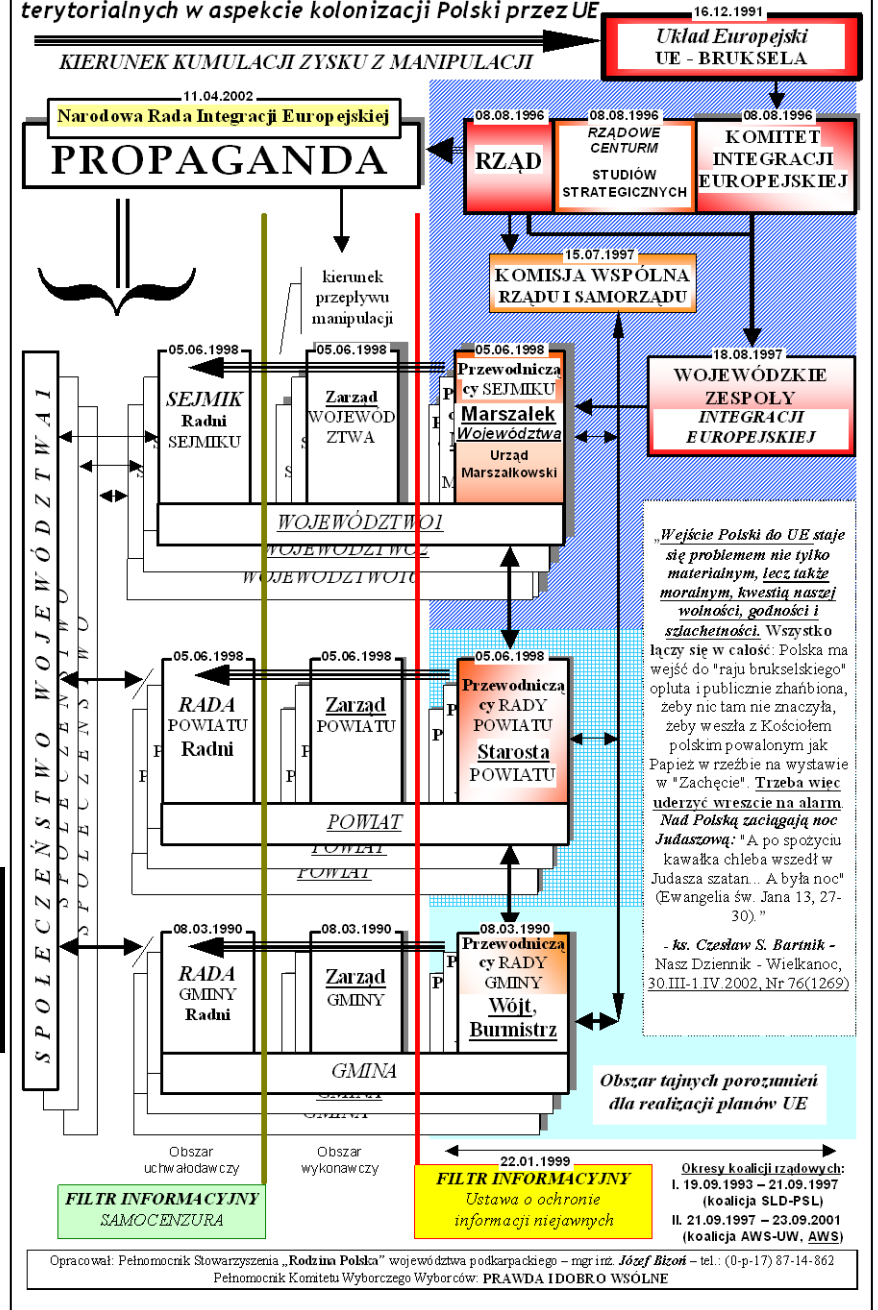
terytorialnych w aspekcie kolonizacji Polski przez UE

16.12.1991
Układ Europejski
UE - BRUKSELA

KIERUNEK KUMULACJI ZYSKU Z MANIPULACJI

11.04.2002
Narodowa Rada Integracji Europejskiej
PROPAGANDA

08.08.1996
RZĄD

08.08.1996
RZĄDOWE CENTURM STUDIÓW STRATEGICZNYCH

08.08.1996
KOMITET INTEGRACJI EUROPEJSKIEJ

kierunek przepływu manipulacji

15.07.1997
KOMISJA WSPÓLNA RZĄDU I SAMORZĄDU

18.08.1997
WOJEWÓDZKIE ZESPOŁY INTEGRACJI EUROPEJSKIEJ

SPOŁECZEŃSTWO WOJEWÓDZTWA1
SPOŁECZEŃSTWO
SPOŁECZEŃSTWO

05.06.1998
SEJMIK Radni SEJMIKU

05.06.1998
Zarząd WOJEWÓDZTWA

05.06.1998
Przewodniczący SEJMIKU
Marszałek Województwa
Urząd Marszałkowski

WOJEWÓDZTWO1
WOJEWÓDZTWO2
WOJEWÓDZTWO16

05.06.1998
RADA POWIATU Radni

05.06.1998
Zarząd POWIATU

05.06.1998
Przewodniczący RADY POWIATU
Starosta POWIATU

POWIAT
POWIAT
POWIAT

08.03.1990
RADA GMINY Radni

08.03.1990
Zarząd GMINY

08.03.1990
Przewodniczący RADY GMINY
Wójt, Burmistrz

GMINA
GMINA
GMINA

„Wejście Polski do UE staje się problemem nie tylko materialnym, lecz także moralnym, kwestią naszej wolności, godności i szlachetności. Wszystko łączy się w całość: Polska ma wejść do "raju brukselskiego" opluta i publicznie zhańbiona, żeby nic tam nie znaczyła, żeby weszła z Kościołem polskim powalonym jak Papież w rzeźbie na wystawie w "Zachęcie". Trzeba więc uderzyć wreszcie na alarm. Nad Polską zaciągają noc Judaszową: "A po spożyciu kawałka chleba wszedł w Judasza szatan... A była noc" (Ewangelia św. Jana 13, 27-30)."

- ks. Czesław S. Bartnik -
Nasz Dziennik - Wielkanoc, 30.III-1.IV.2002, Nr 76(1269)

Obszar tajnych porozumień dla realizacji planów UE

Obszar uchwałodawczy
Obszar wykonawczy

22.01.1999

FILTR INFORMACYJNY
SAMOCENZURA

FILTR INFORMACYJNY
Ustawa o ochronie informacji niejawnych

Okresy koalicji rządowych:
I. 19.09.1993 – 21.09.1997 (koalicja SLD-PSL)
II. 21.09.1997 – 23.09.2001 (koalicja AWS-UW, AWS)

Opracował: Pełnomocnik Stowarzyszenia „Rodzina Polska" województwa podkarpackiego – mgr inż. Józef Bizoń – tel.: (0-p-17) 87-14-862
Pełnomocnik Komitetu Wyborczego Wyborców: PRAWDA I DOBRO WSÓLNE